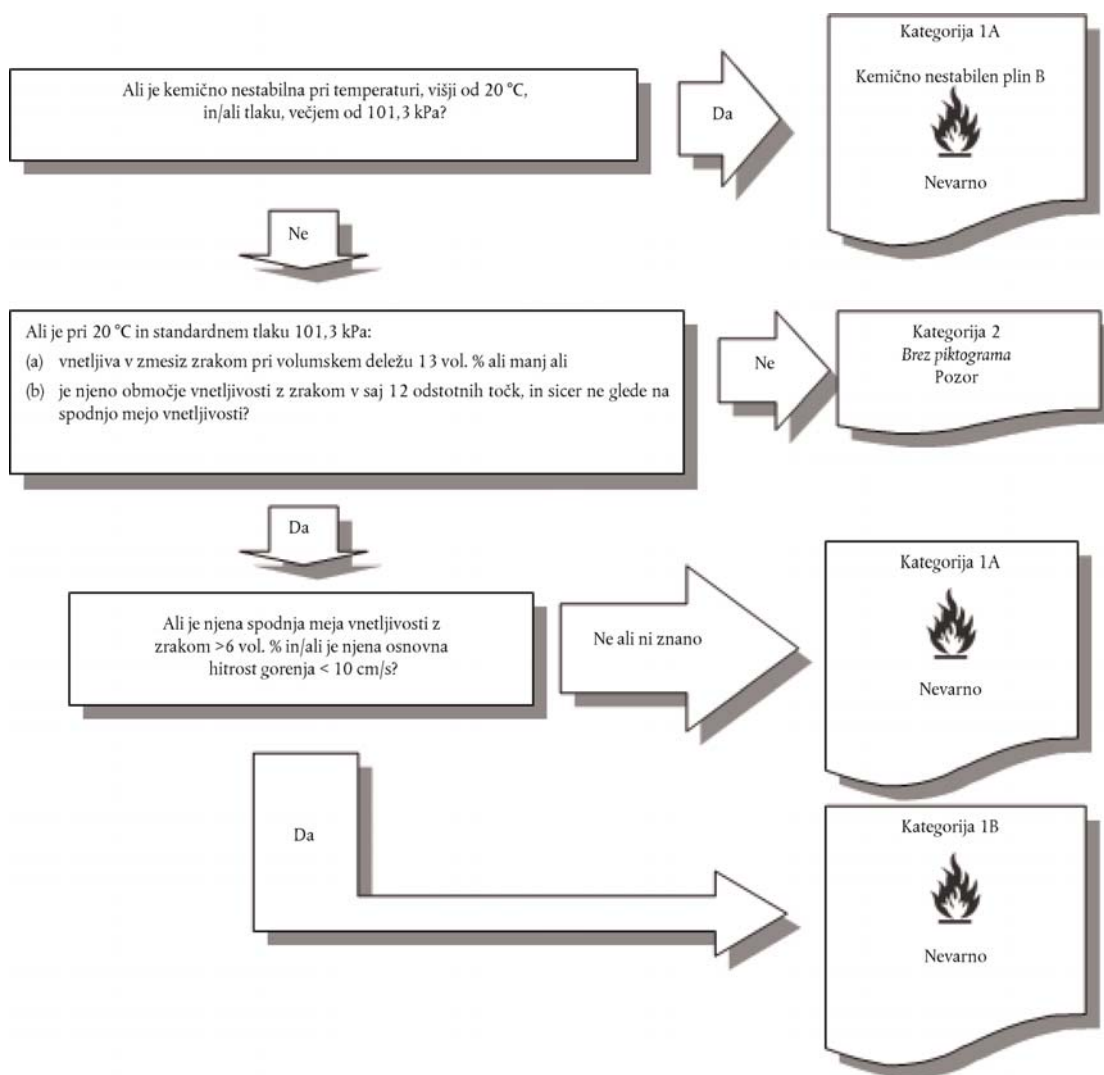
Ali je kemično nestabilna pri temperaturi, višji od 20 °C, in/ali tlaku, večjem od 101,3 kPa?

Da

Kategorija 1A

Kemično nestabilen plin B

Nevarno

Ne

Ali je pri 20 °C in standardnem tlaku 101,3 kPa:

(a) vnetljiva v zmesiz zrakom pri volumskem deležu 13 vol. % ali manj ali

(b) je njeno območje vnetljivosti z zrakom v saj 12 odstotnih točk, in sicer ne glede na spodnjo mejo vnetljivosti?

Ne

Kategorija 2

*Brez piktograma*

Pozor

Da

Ali je njena spodnja meja vnetljivosti z zrakom >6 vol. % in/ali je njena osnovna hitrost gorenja < 10 cm/s?

Ne ali ni znano

Kategorija 1A

Nevarno

Da

Kategorija 1B

Nevarno